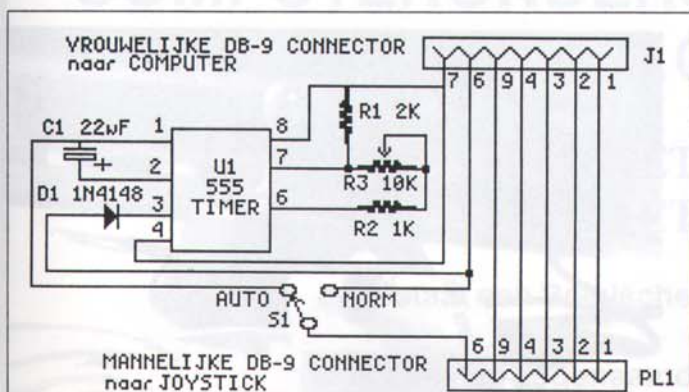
VROUWELIJKE DB-9 CONNECTOR naar COMPUTER

J1

7 6 9 4 3 2 1

C1 22uF

1

8

R1 2K

+

2

U1 555 TIMER

7

D1 1N4148

3

R3 10K

6

4

R2 1K

AUTO

NORM

S1

6 9 4 3 2 1

MANNELIJKE DB-9 CONNECTOR naar JOYSTICK

PL1